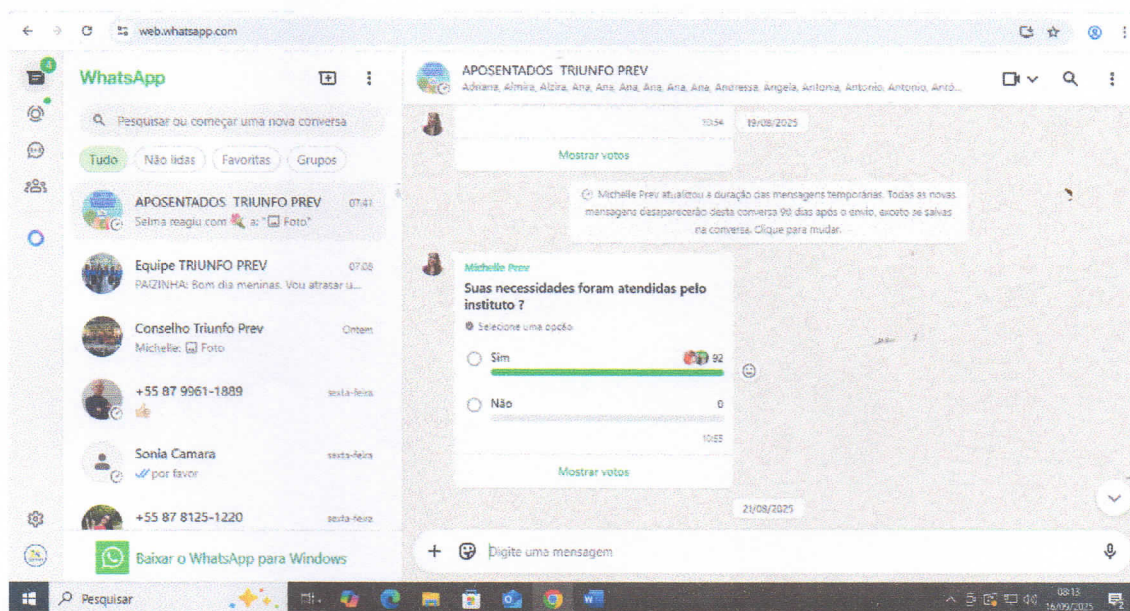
web.whatsapp.com

4

WhatsApp

Pesquisar ou começar uma nova conversa

Tudo | Não lidas | Favoritas | Grupos

APOSENTADOS TRIUNFO PREV 07:41
Selma reagiu com a: "Foto"

Equipe TRIUNFO PREV 07:08
PAZINHA: Bom dia meninas. Vou atrasar u...

Conselho Triunfo Prev Ontem
Michelle: Foto

+55 87 9961-1889 sexta-feira

Sonia Camara sexta-feira
por favor

+55 87 8125-1220 sexta-feira

Baixar o WhatsApp para Windows

APOSENTADOS TRIUNFO PREV
Adriana, Almira, Alzira, Ana, Ana, Ana, Ana, Ana, Ana, Andressa, Angela, Antonia, Antonio, Antonio, Antô...

10:54

Mostrar votos

19/08/2025

Michelle Prev atualizou a duração das mensagens temporárias. Todas as novas mensagens desaparecerão desta conversa 90 dias após o envio, exceto se salvas na conversa. Clique para mudar.

Michelle Prev
Suas necessidades foram atendidas pelo instituto ?
Selecione uma opção
Sim 92
Não 0
10:55
Mostrar votos

21/08/2025

Digite uma mensagem

Pesquisar

08:13
16/09/2025